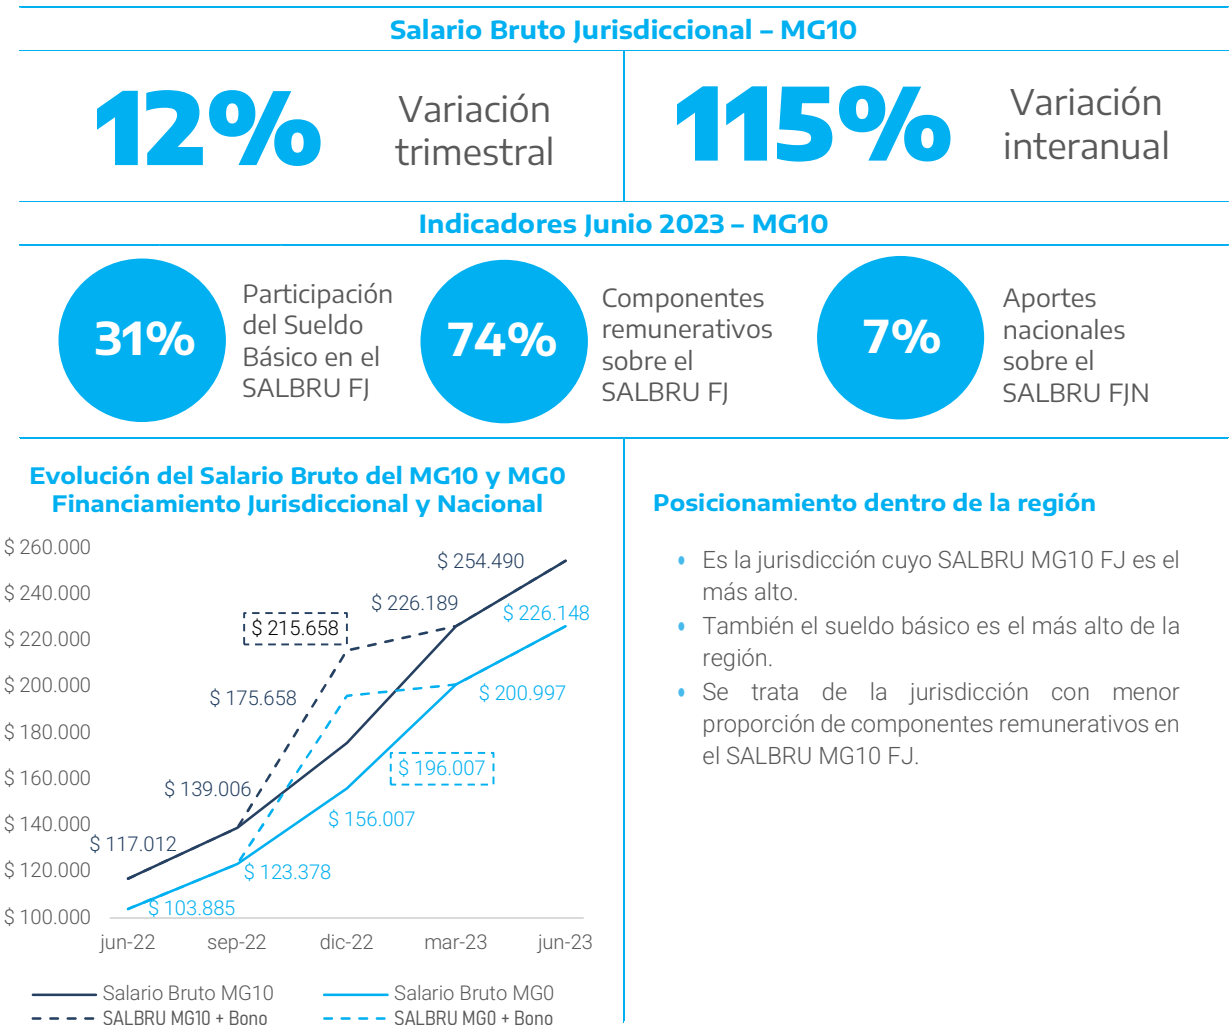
Salario Bruto Jurisdiccional – MG10

12% Variación trimestral

115% Variación interanual

Indicadores Junio 2023 – MG10

31% Participación del Sueldo Básico en el SALBRU FJ

74% Componentes remunerativos sobre el SALBRU FJ

7% Aportes nacionales sobre el SALBRU FJN

Evolución del Salario Bruto del MG10 y MG0 Financiamiento Jurisdiccional y Nacional

$ 260.000
$ 240.000
$ 220.000
$ 200.000
$ 180.000
$ 160.000
$ 140.000
$ 120.000
$ 100.000

$ 254.490
$ 226.189
$ 226.148
$ 215.658
$ 200.997
$ 175.658
$ 196.007
$ 139.006
$ 156.007
$ 117.012
$ 123.378
$ 103.885

jun-22 sep-22 dic-22 mar-23 jun-23

Salario Bruto MG10
Salario Bruto MG0
SALBRU MG10 + Bono
SALBRU MG0 + Bono

Posicionamiento dentro de la región

• Es la jurisdicción cuyo SALBRU MG10 FJ es el más alto.
• También el sueldo básico es el más alto de la región.
• Se trata de la jurisdicción con menor proporción de componentes remunerativos en el SALBRU MG10 FJ.